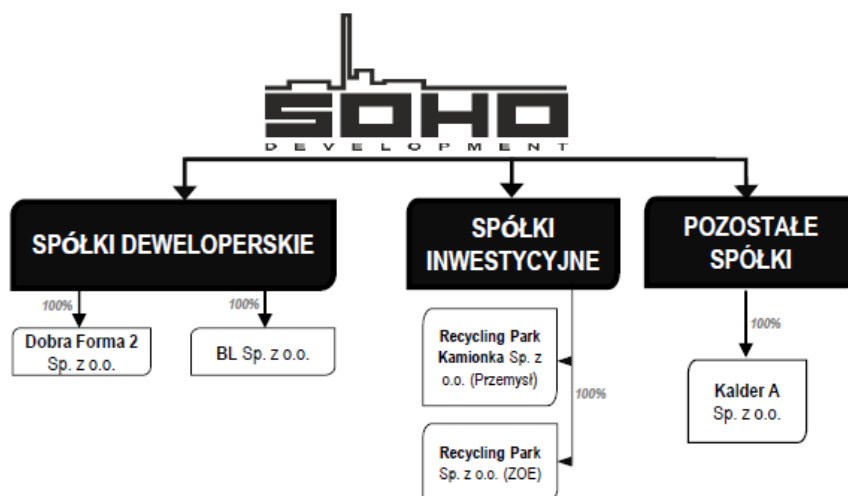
SOHO
DEVELOPMENT

SPÓŁKI DEWELOPERSKIE

100%

Dobra Forma 2 Sp. z o.o.

100%

BL Sp. z o.o.

SPÓŁKI INWESTYCYJNE

Recycling Park Kamionka Sp. z o.o. (Przemysł)

100%

Recycling Park Sp. z o.o. (ZOE)

POZOSTAŁE SPÓŁKI

100%

Kalder A Sp. z o.o.